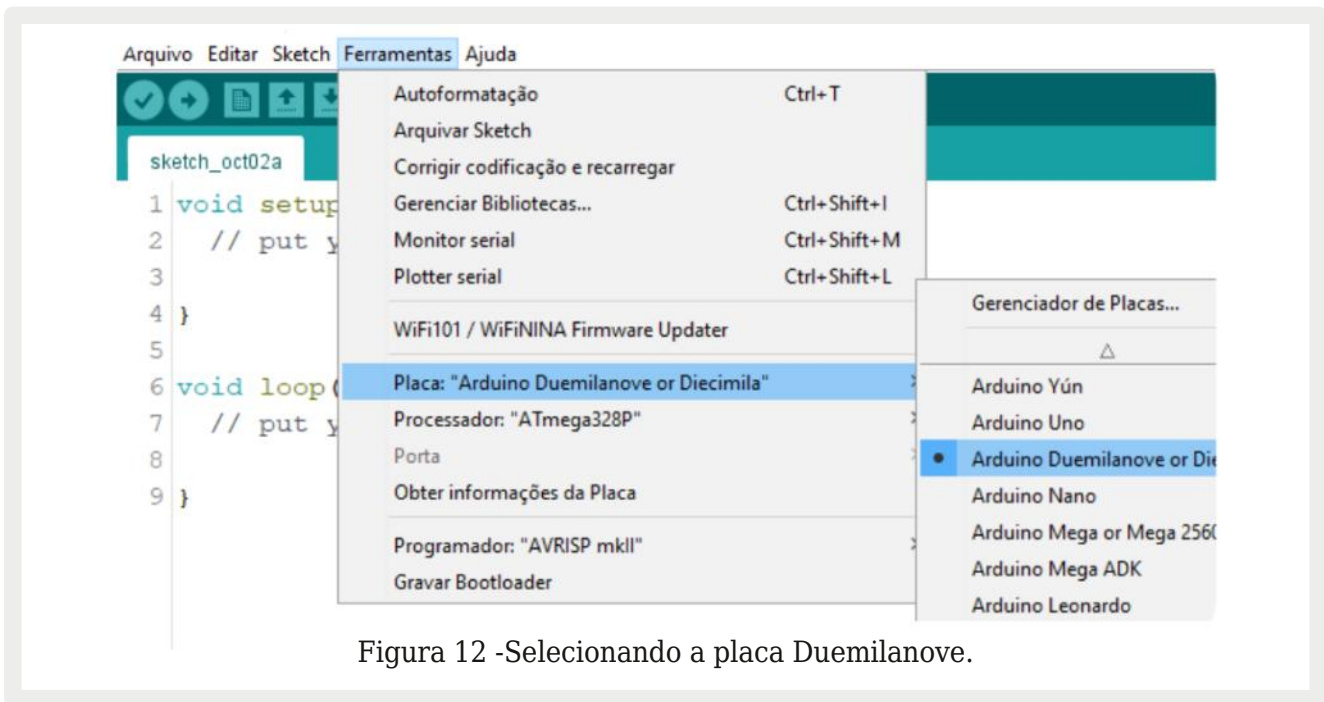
Arquivo Editar Sketch Ferramentas Ajuda

sketch_oct02a

1 void setup
2 // put y
3
4 }
5
6 void loop(
7 // put y
8
9 }

Autoformatação Ctrl+T
Arquivar Sketch
Corrigir codificação e recarregar
Gerenciar Bibliotecas... Ctrl+Shift+I
Monitor serial Ctrl+Shift+M
Plotter serial Ctrl+Shift+L
WiFi101 / WiFiNINA Firmware Updater
Placa: "Arduino Duemilanove or Diecimila"
Processador: "ATmega328P"
Porta
Obter informações da Placa
Programador: "AVRISP mkII"
Gravar Bootloader

Gerenciador de Placas...
△
Arduino Yún
Arduino Uno
Arduino Duemilanove or Di
Arduino Nano
Arduino Mega or Mega 256
Arduino Mega ADK
Arduino Leonardo

Figura 12 -Selecionando a placa Duemilanove.